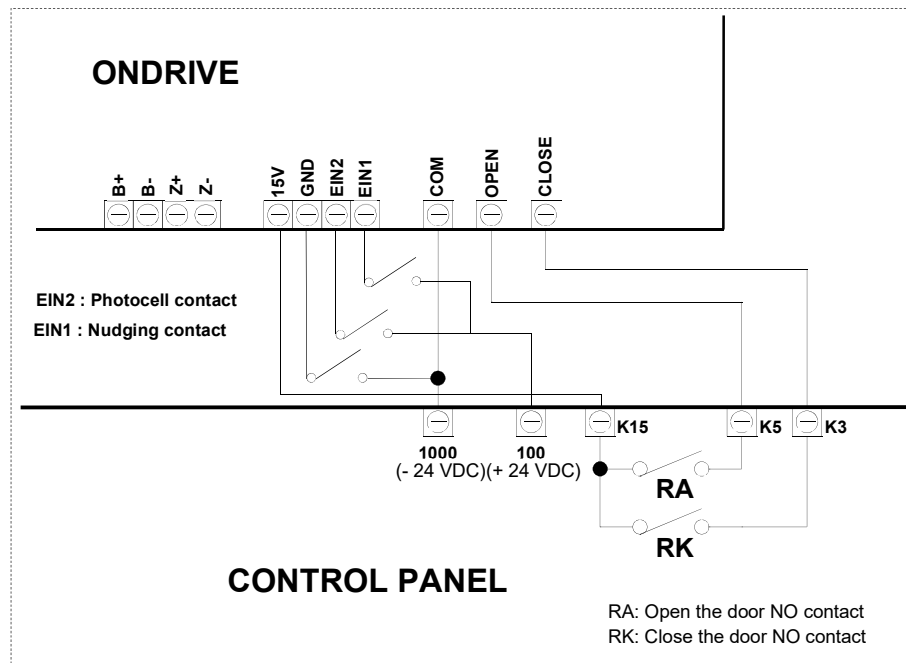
ONDRIVE

B+ B- Z+ Z- 15V GND EIN2 EIN1 COM OPEN CLOSE

EIN2 : Photocell contact
EIN1 : Nudging contact

1000 100 K15 K5 K3
(- 24 VDC)(+ 24 VDC)

RA
RK

CONTROL PANEL

RA: Open the door NO contact
RK: Close the door NO contact